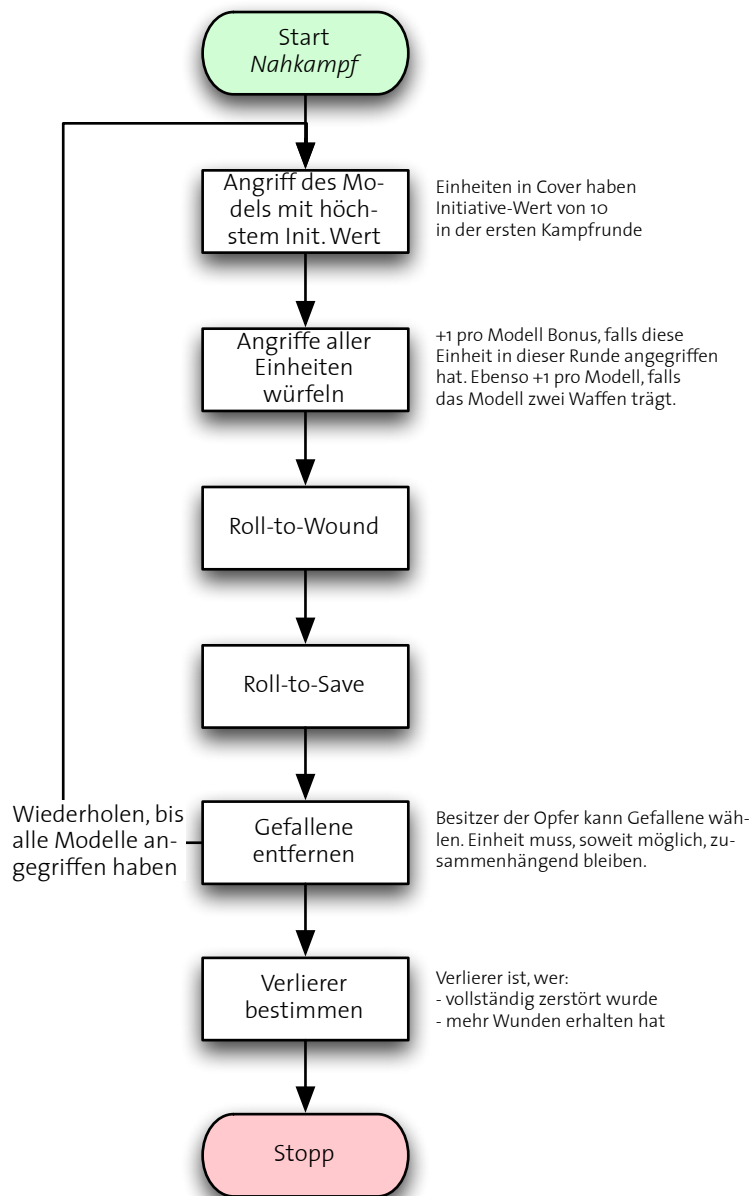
Start
*Nahkampf*

Angriff des Models mit höchstem Init. Wert

Einheiten in Cover haben Initiative-Wert von 10 in der ersten Kampfrunde

Angriffe aller Einheiten würfeln

+1 pro Modell Bonus, falls diese Einheit in dieser Runde angegriffen hat. Ebenso +1 pro Modell, falls das Modell zwei Waffen trägt.

Roll-to-Wound

Roll-to-Save

Wiederholen, bis alle Modelle angegriffen haben

Gefallene entfernen

Besitzer der Opfer kann Gefallene wählen. Einheit muss, soweit möglich, zusammenhängend bleiben.

Verlierer bestimmen

Verlierer ist, wer:
- vollständig zerstört wurde
- mehr Wunden erhalten hat

Stopp